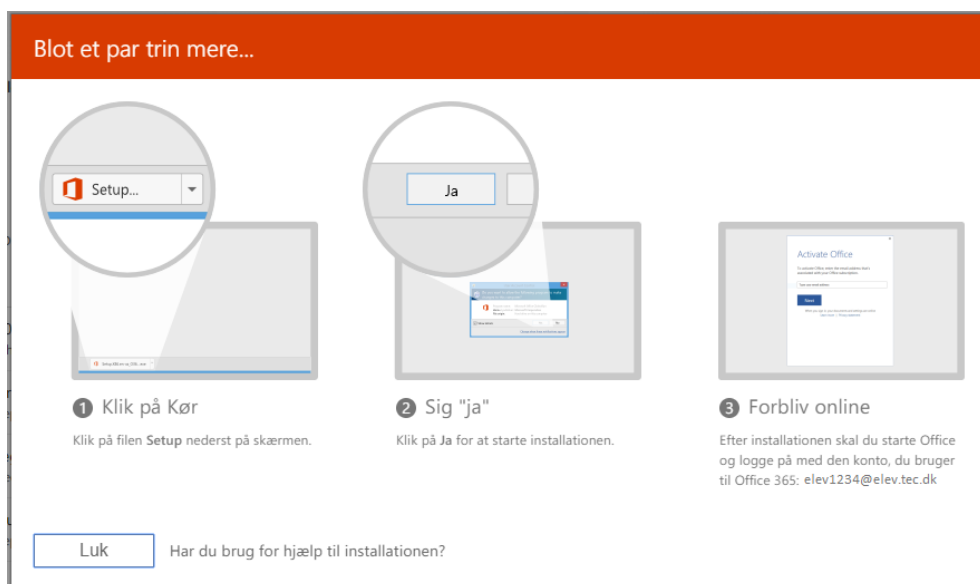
Blot et par trin mere...

Setup...

Ja

Activate Office

Next

1 Klik på Kør

Klik på filen **Setup** nederst på skærmen.

2 Sig "ja"

Klik på **Ja** for at starte installationen.

3 Forbliv online

Efter installationen skal du starte Office og logge på med den konto, du bruger til Office 365: elev1234@elev.tec.dk

Luk

Har du brug for hjælp til installationen?